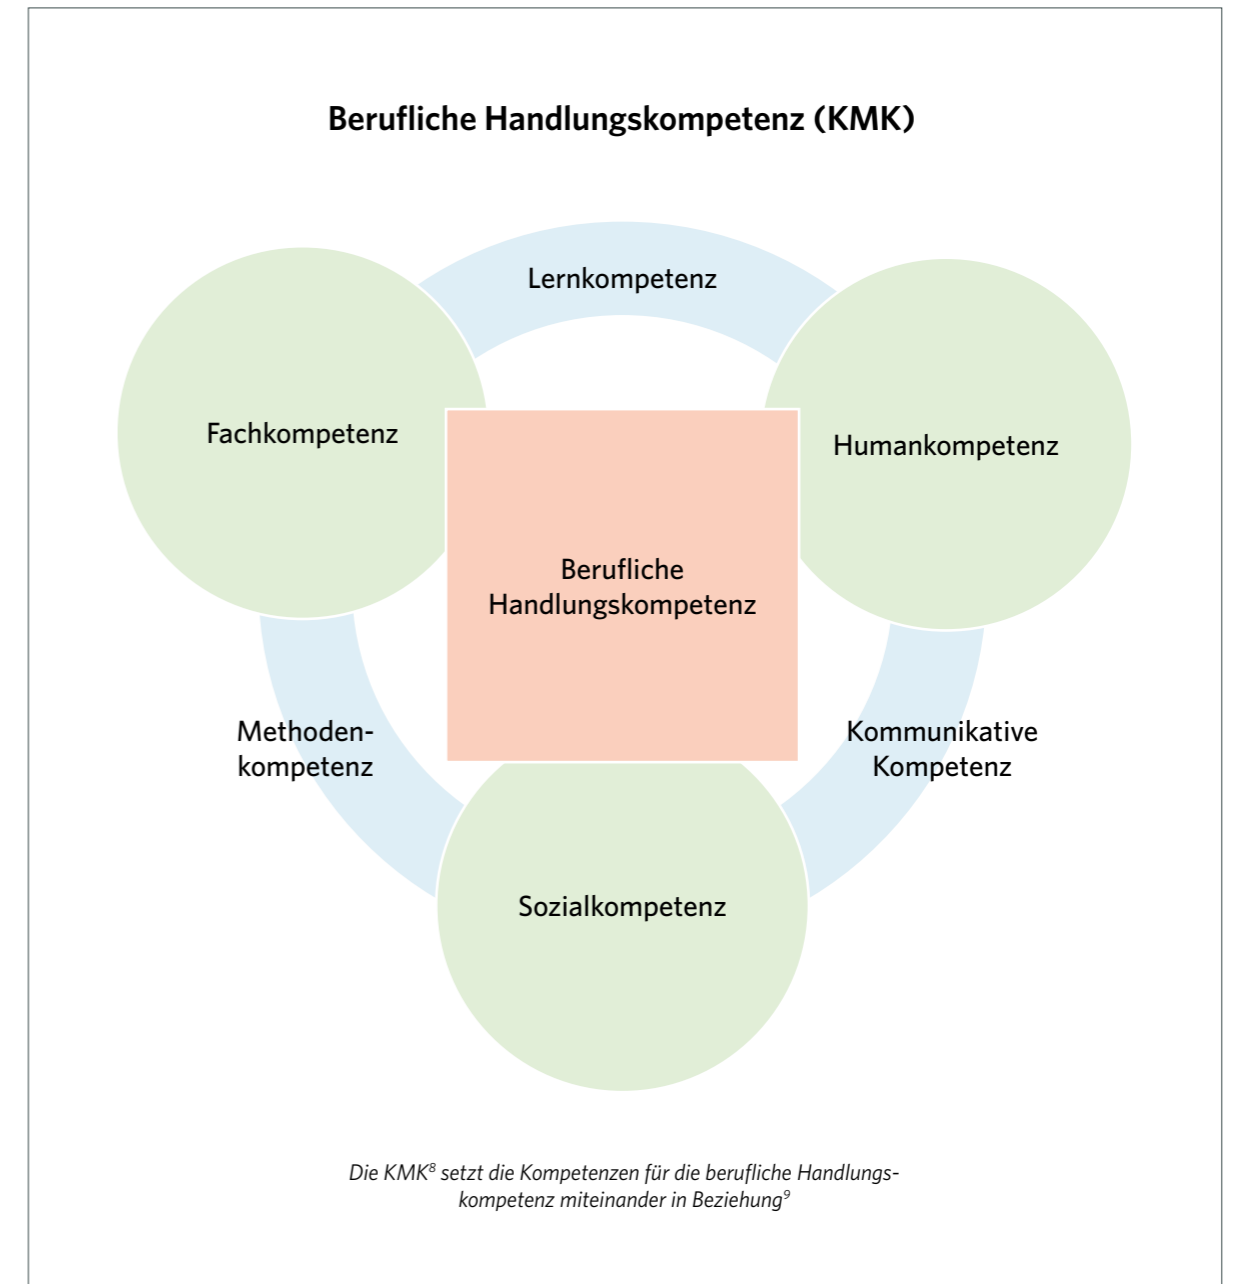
Berufliche Handlungskompetenz (KMK)

Lernkompetenz

Fachkompetenz

Humankompetenz

Berufliche Handlungskompetenz

Methodenkompetenz

Kommunikative Kompetenz

Sozialkompetenz

Die KMK$^8$ setzt die Kompetenzen für die berufliche Handlungskompetenz miteinander in Beziehung$^9$